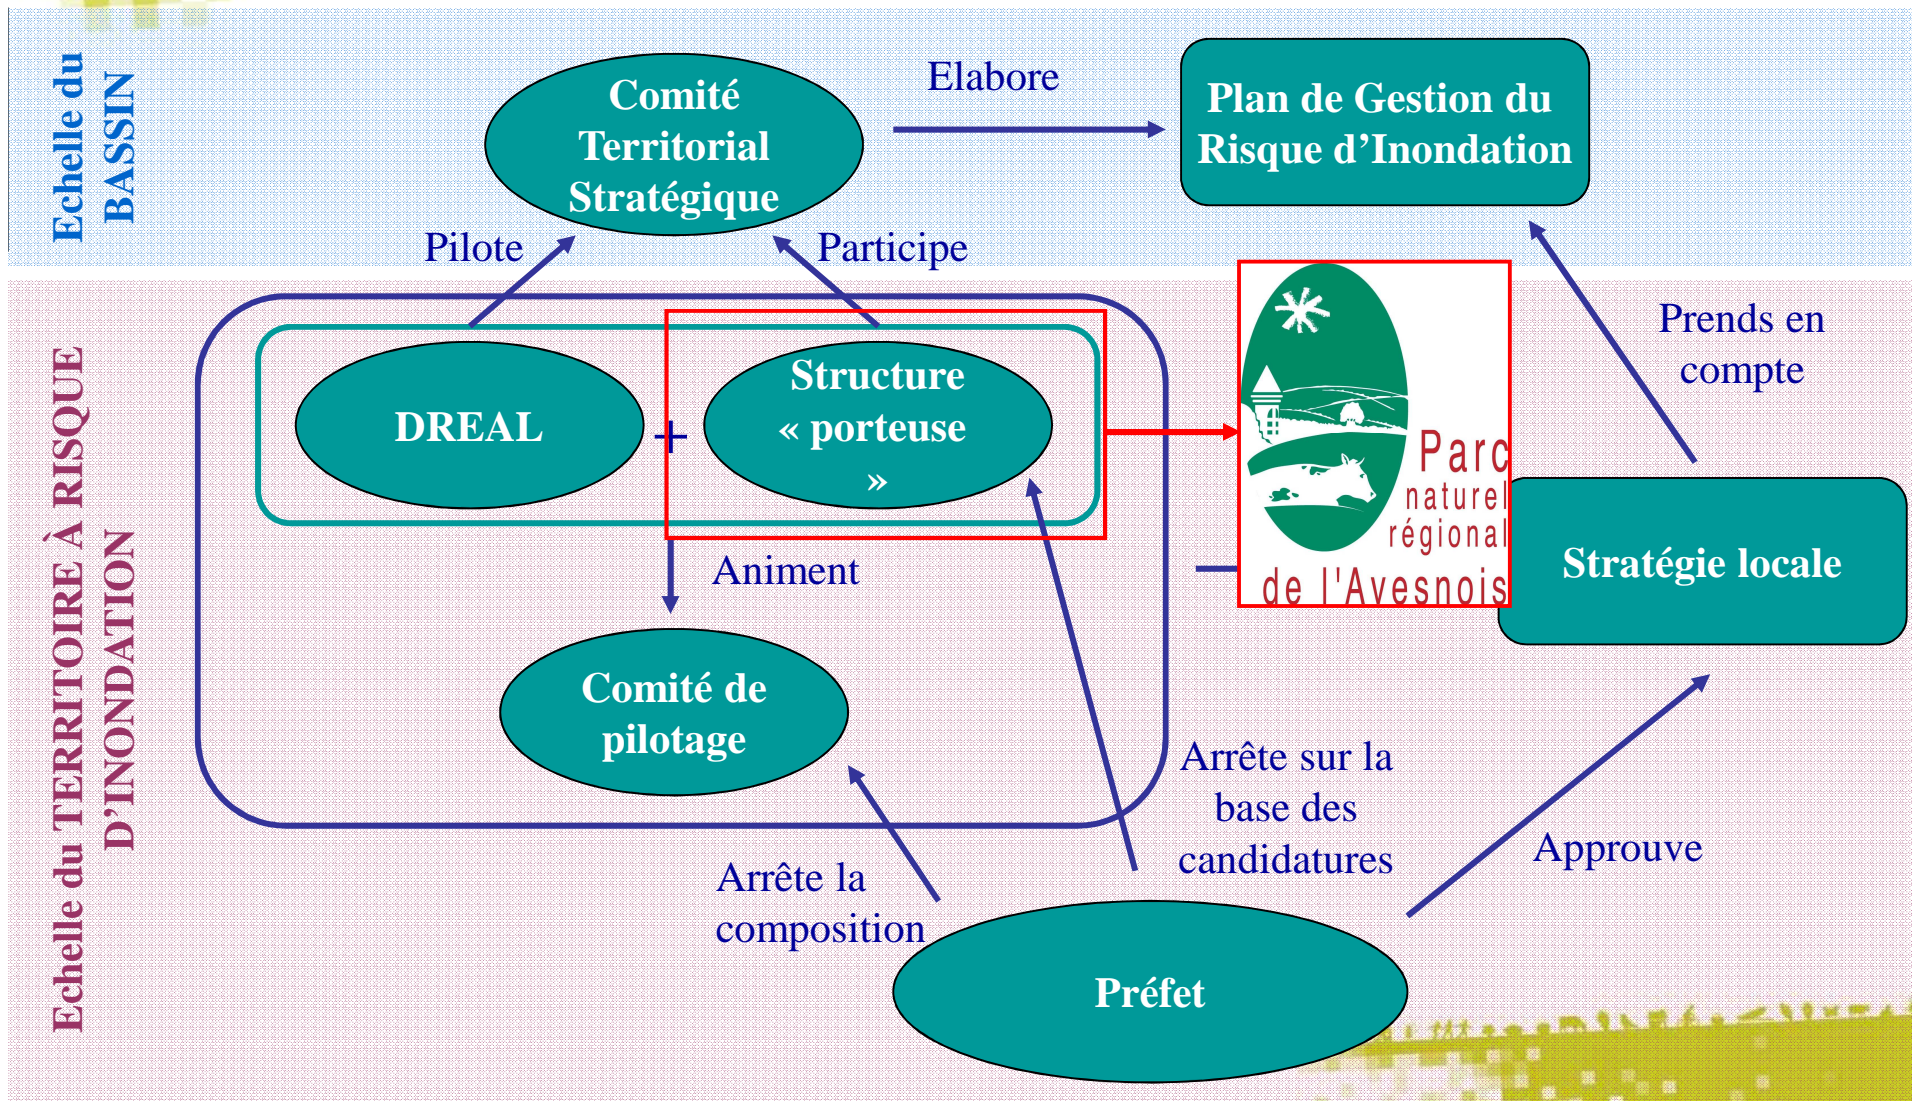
Echelle du BASSIN

Comité Territorial Stratégique

Elabore

Plan de Gestion du Risque d'Inondation

Pilote

Participe

Echelle du TERRITOIRE À RISQUE D'INONDATION

DREAL

+

Structure « porteuse »

Parc naturel régional de l'Avesnois

Prends en compte

Stratégie locale

Animent

Comité de pilotage

Arrête sur la base des candidatures

Approuve

Arrête la composition

Préfet